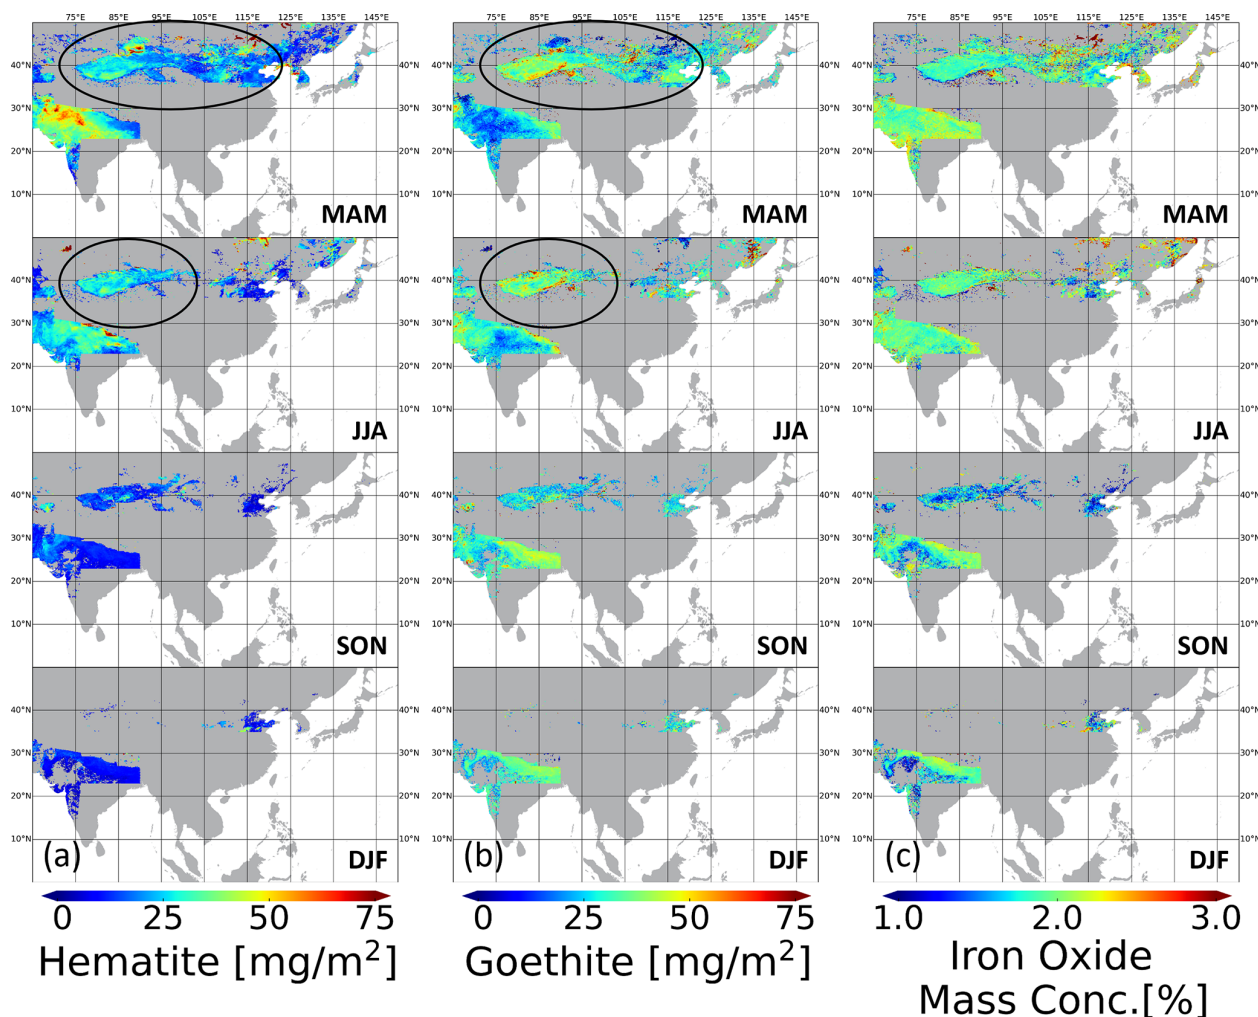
75°E 85°E 95°E 105°E 115°E 125°E 135°E 145°E

40°N 30°N 20°N 10°N 40°N 30°N 20°N 10°N

MAM

40°N 30°N 20°N 10°N 40°N 30°N 20°N 10°N

JJA

40°N 30°N 20°N 10°N 40°N 30°N 20°N 10°N

SON

40°N 30°N 20°N 10°N 40°N 30°N 20°N 10°N

(a) DJF

0 25 50 75

Hematite [mg/m$^2$]

75°E 85°E 95°E 105°E 115°E 125°E 135°E 145°E

40°N 30°N 20°N 10°N 40°N 30°N 20°N 10°N

MAM

40°N 30°N 20°N 10°N 40°N 30°N 20°N 10°N

JJA

40°N 30°N 20°N 10°N 40°N 30°N 20°N 10°N

SON

40°N 30°N 20°N 10°N 40°N 30°N 20°N 10°N

(b) DJF

0 25 50 75

Goethite [mg/m$^2$]

75°E 85°E 95°E 105°E 115°E 125°E 135°E 145°E

40°N 30°N 20°N 10°N 40°N 30°N 20°N 10°N

MAM

40°N 30°N 20°N 10°N 40°N 30°N 20°N 10°N

JJA

40°N 30°N 20°N 10°N 40°N 30°N 20°N 10°N

SON

40°N 30°N 20°N 10°N 40°N 30°N 20°N 10°N

(c) DJF

1.0 2.0 3.0

Iron Oxide Mass Conc.[%]